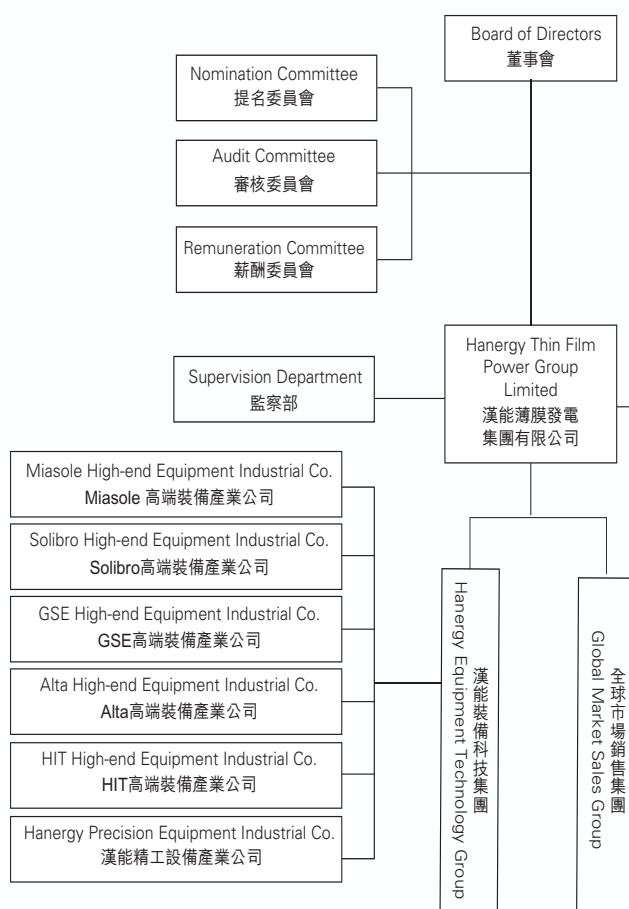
Board of Directors
董事會

Nomination Committee
提名委員會

Audit Committee
審核委員會

Remuneration Committee
薪酬委員會

Supervision Department
監察部

Hanergy Thin Film Power Group Limited
漢能薄膜發電集團有限公司

Miasole High-end Equipment Industrial Co.
Miasole 高端裝備產業公司

Solibro High-end Equipment Industrial Co.
Solibro高端裝備產業公司

GSE High-end Equipment Industrial Co.
GSE高端裝備產業公司

Alta High-end Equipment Industrial Co.
Alta高端裝備產業公司

HIT High-end Equipment Industrial Co.
HIT高端裝備產業公司

Hanergy Precision Equipment Industrial Co.
漢能精工設備產業公司

Hanergy Equipment Technology Group
漢能裝備科技集團

Global Market Sales Group
全球市場銷售集團